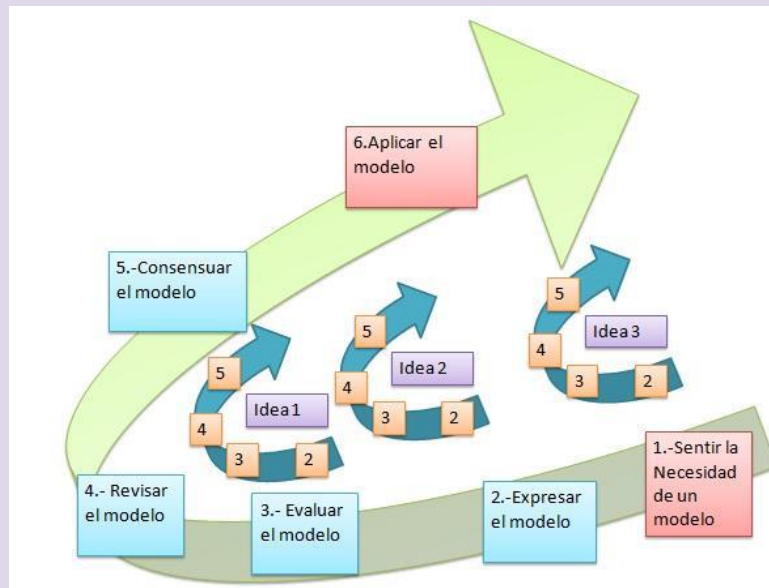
6.Aplicar el modelo

5.-Consensuar el modelo

5

4

3

2

Idea 1

5

4

3

2

Idea 2

5

4

3

2

Idea 3

1.-Sentir la Necesidad de un modelo

4.- Revisar el modelo

3.- Evaluar el modelo

2.-Expresar el modelo